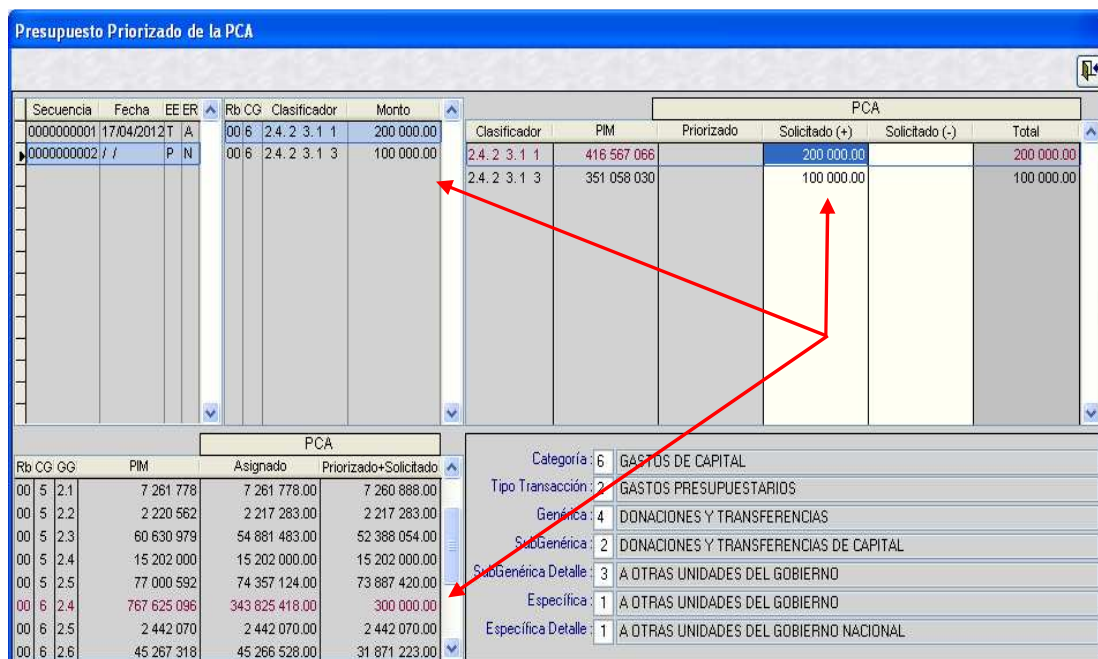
Presupuesto Priorizado de la PCA

| Secuencia | Fecha | EE | ER |
|---|---|---|---|
| 0000000001 | 17/04/2012 | T | A |
| 0000000002 | / / | P | N |

| Rb | CG | Clasificador | Monto |
|---|---|---|---|
| 00 | 6 | 2.4. 2 3. 1 1 | 200 000.00 |
| 00 | 6 | 2.4. 2 3. 1 3 | 100 000.00 |

PCA

| Clasificador | PIM | Priorizado | Solicitado (+) | Solicitado (-) | Total |
|---|---|---|---|---|---|
| 2.4. 2 3. 1 1 | 416 567 066 | | 200 000.00 | | 200 000.00 |
| 2.4. 2 3. 1 3 | 351 058 030 | | 100 000.00 | | 100 000.00 |

PCA

| Rb | CG | GG | PIM | Asignado | Priorizado+Solicitado |
|---|---|---|---|---|---|
| 00 | 5 | 2.1 | 7 261 778 | 7 261 778.00 | 7 260 888.00 |
| 00 | 5 | 2.2 | 2 220 562 | 2 217 283.00 | 2 217 283.00 |
| 00 | 5 | 2.3 | 60 630 979 | 54 881 483.00 | 52 388 054.00 |
| 00 | 5 | 2.4 | 15 202 000 | 15 202 000.00 | 15 202 000.00 |
| 00 | 5 | 2.5 | 77 000 592 | 74 357 124.00 | 73 887 420.00 |
| 00 | 6 | 2.4 | 767 625 096 | 343 825 418.00 | 300 000.00 |
| 00 | 6 | 2.5 | 2 442 070 | 2 442 070.00 | 2 442 070.00 |
| 00 | 6 | 2.6 | 45 267 318 | 45 266 528.00 | 31 871 223.00 |

Categoría : 6 GASTOS DE CAPITAL
Tipo Transacción : 2 GASTOS PRESUPUESTARIOS
Genérica : 4 DONACIONES Y TRANSFERENCIAS
SubGenérica : 2 DONACIONES Y TRANSFERENCIAS DE CAPITAL
SubGenérica Detalle : 3 A OTRAS UNIDADES DEL GOBIERNO
Específica : 1 A OTRAS UNIDADES DEL GOBIERNO
Específica Detalle : 1 A OTRAS UNIDADES DEL GOBIERNO NACIONAL